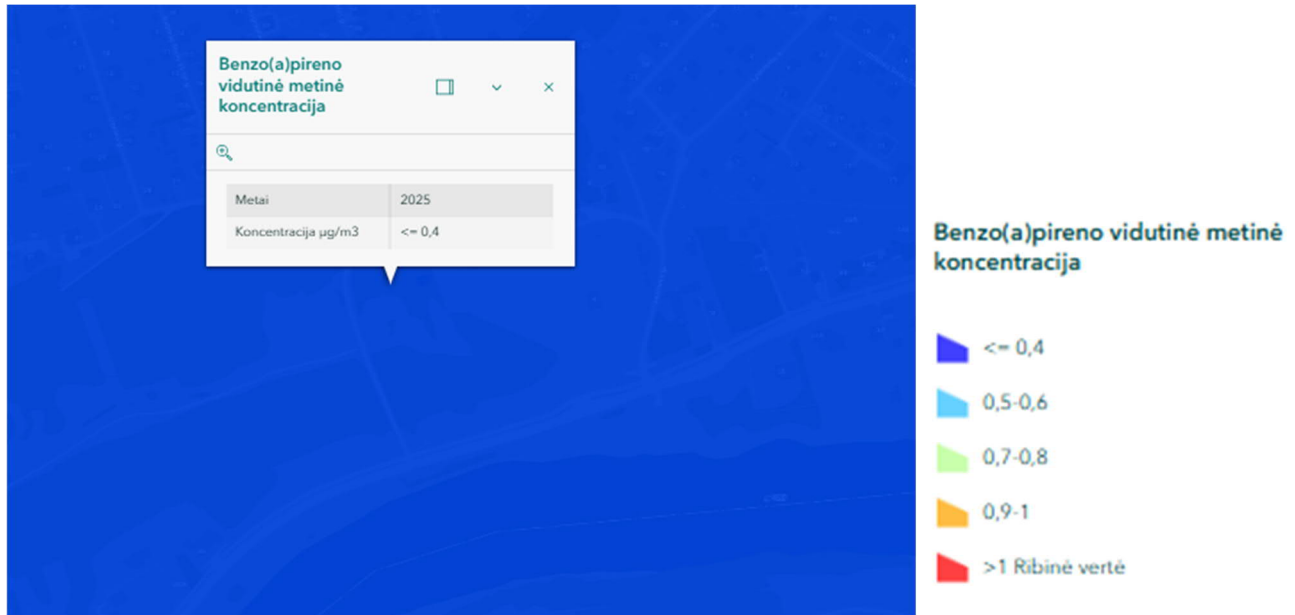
Benzo(a)pireno vidutinė metinė koncentracija

| Metai | 2025 |
|---|---|
| Koncentracija µg/m3 | <= 0,4 |

Benzo(a)pireno vidutinė metinė koncentracija

<= 0,4

0,5-0,6

0,7-0,8

0,9-1

>1 Ribinė vertė